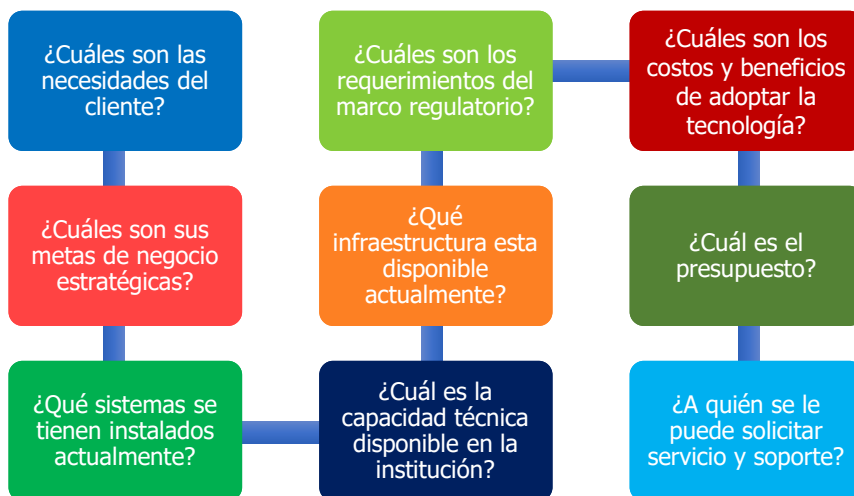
¿Cuáles son las necesidades del cliente?

¿Cuáles son sus metas de negocio estratégicas?

¿Qué sistemas se tienen instalados actualmente?

¿Cuál es la capacidad técnica disponible en la institución?

¿Qué infraestructura esta disponible actualmente?

¿Cuáles son los requerimientos del marco regulatorio?

¿Cuáles son los costos y beneficios de adoptar la tecnología?

¿Cuál es el presupuesto?

¿A quién se le puede solicitar servicio y soporte?